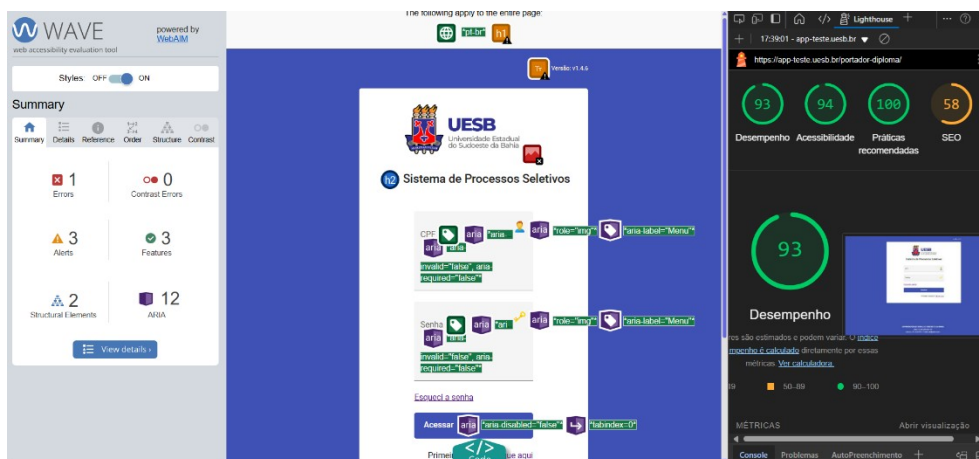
WAVE
web accessibility evaluation tool
powered by WebAIM

Styles: OFF ON

Summary

Summary Details Reference Order Structure Contrast

1 Errors
0 Contrast Errors
3 Alerts
3 Features
2 Structural Elements
12 ARIA

View details ›

The following apply to the entire page:
"pt-br" h1

Versão: v1.4.6

UESB
Universidade Estadual do Sudoeste da Bahia

h2 Sistema de Processos Seletivos

CPF aria "aria- aria "role="img"" "aria-label="Menu"" aria aria invalid="false", aria-required="false""

Senha aria "ari aria "role="img"" "aria-label="Menu"" aria "aria-invalid="false", aria-required="false""

Esqueci a senha

Acessar aria "aria-disabled="false"" "tabindex="0"

Primei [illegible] aqui

Lighthouse

17:39:01 - app-teste.uesb.br

https://app-teste.uesb.br/portador-diploma/

93 Desempenho
94 Acessibilidade
100 Práticas recomendadas
58 SEO

93
Desempenho

ros são estimados e podem variar. O índice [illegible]empenho é calculado diretamente por essas métricas. Ver calculadora.

89 50–89 90–100

MÉTRICAS
Abrir visualização

Console Problemas AutoPreenchimento